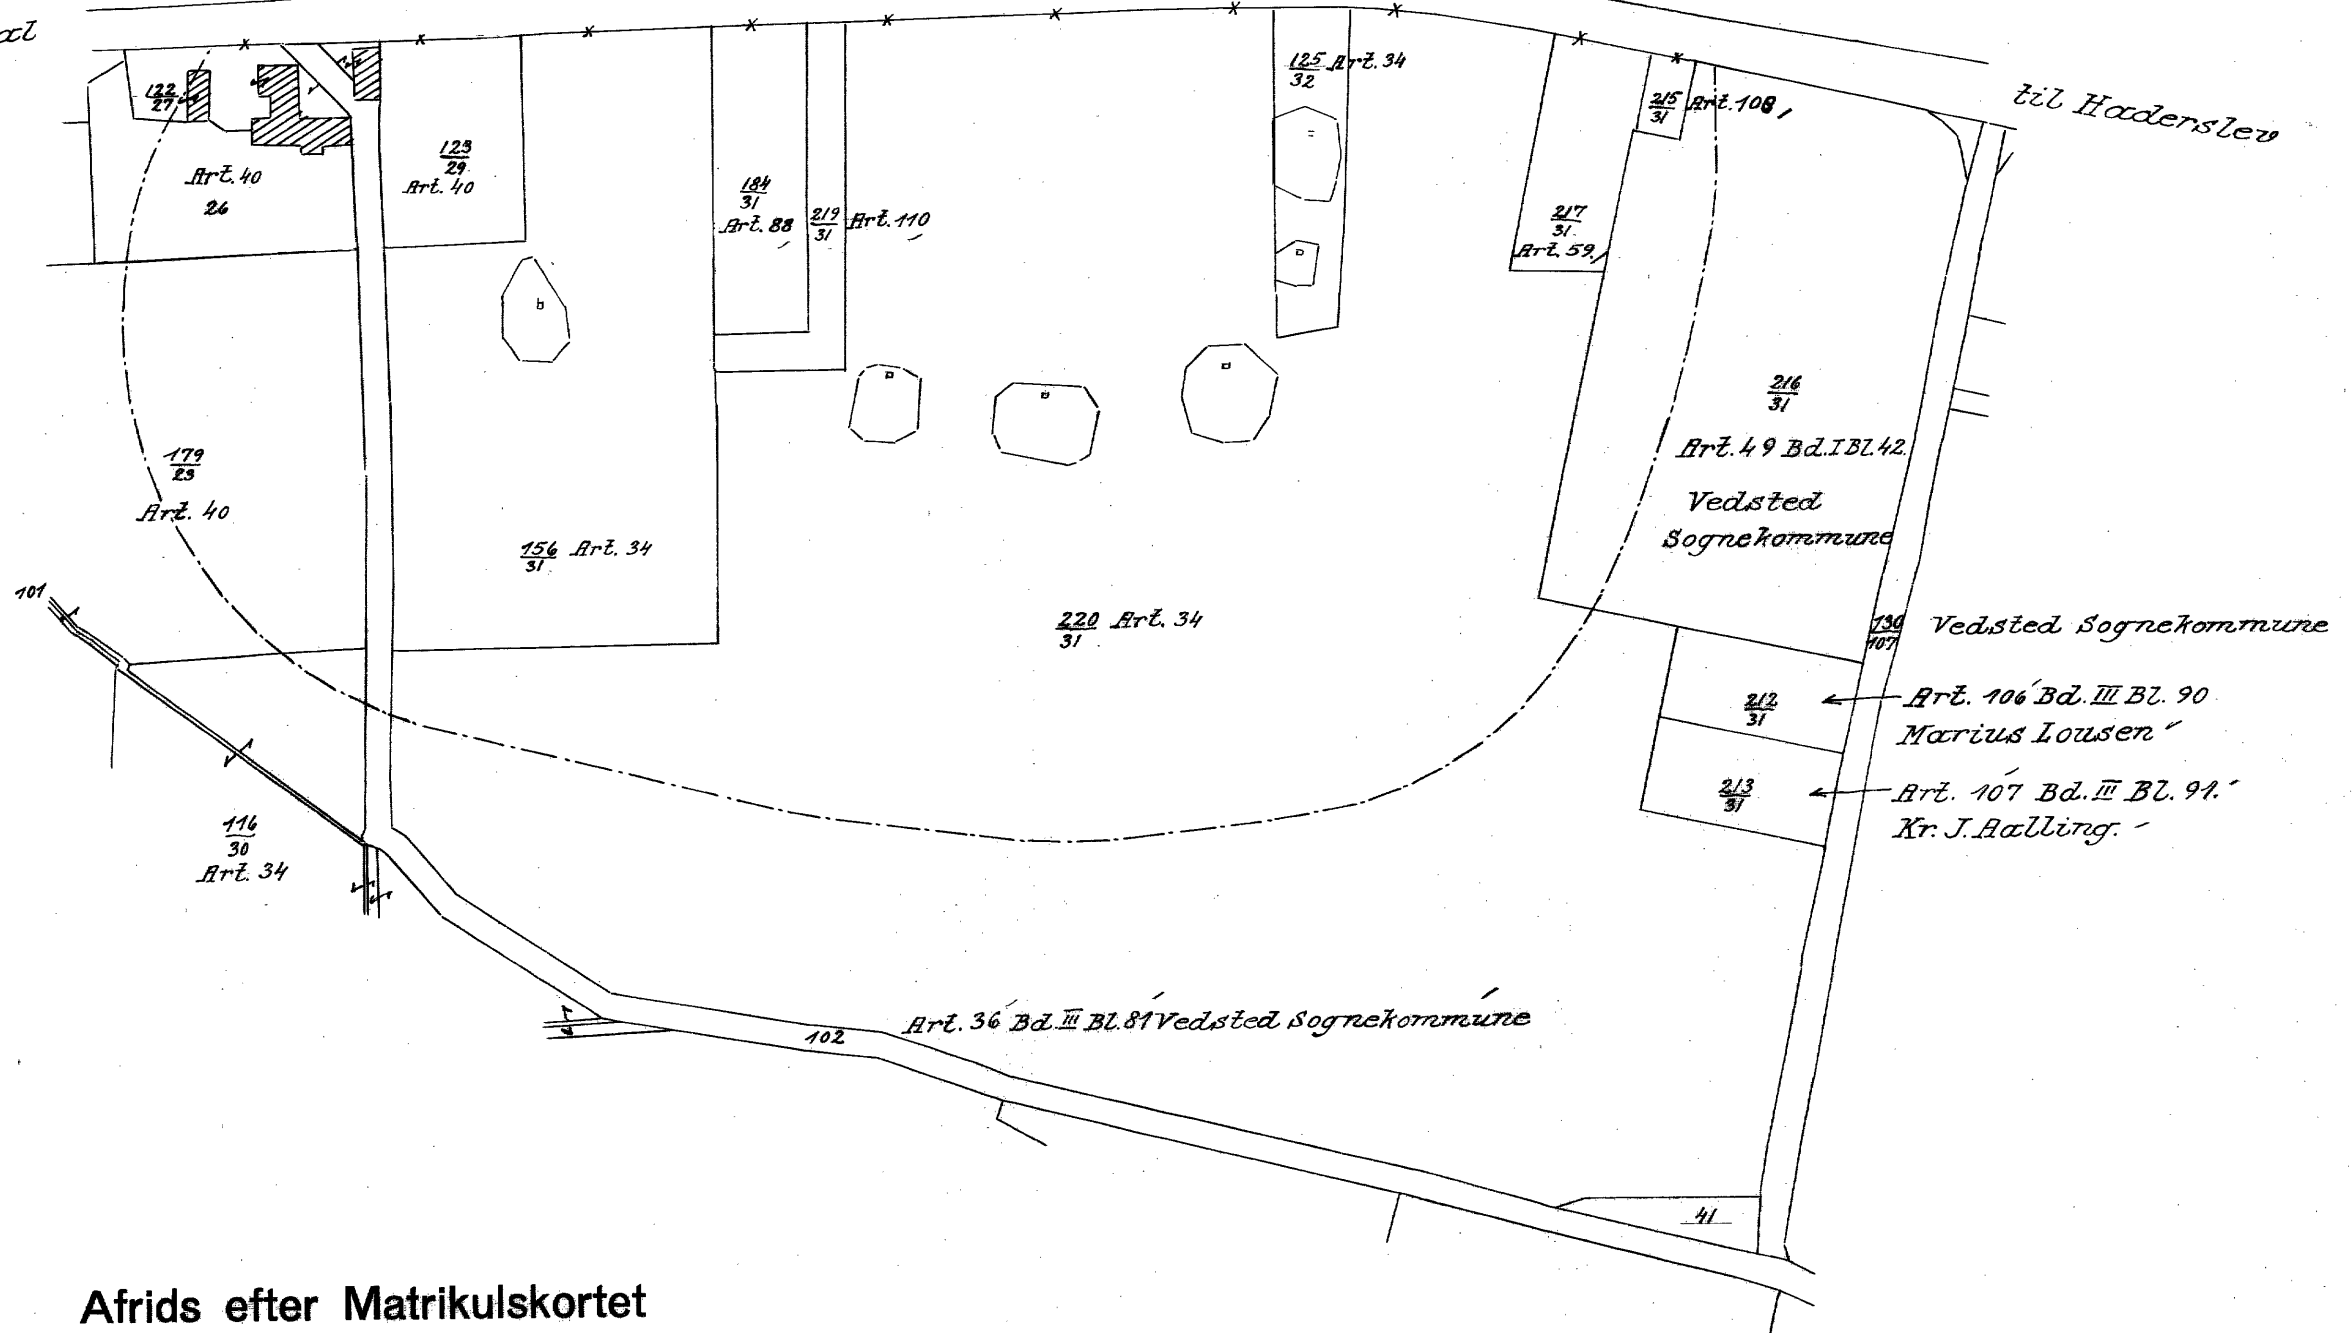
xl

til Haderslev

$\frac{122}{27}$

Art. 40
26

$\frac{123}{29}$
Art. 40

$\frac{184}{31}$
Art. 88

$\frac{219}{31}$ Art. 110

$\frac{125}{32}$ Art. 34

$\frac{215}{31}$ Art. 108

$\frac{217}{31}$
Art. 59

$\frac{216}{31}$
Art. 49 Bd. I Bl. 42.
Vedsted
Sognekommune

$\frac{179}{23}$
Art. 40

$\frac{156}{31}$ Art. 34

$\frac{220}{31}$ Art. 34

101

$\frac{130}{107}$ Vedsted Sognekommune

$\frac{212}{31}$ Art. 106 Bd. III Bl. 90
Marius Lousen

$\frac{213}{31}$ Art. 107 Bd. III Bl. 91.
Kr. J. Aalling.

$\frac{116}{30}$
Art. 34

102

Art. 36 Bd. III Bl. 81 Vedsted Sognekommune

41

Afrids efter Matrikulskortet